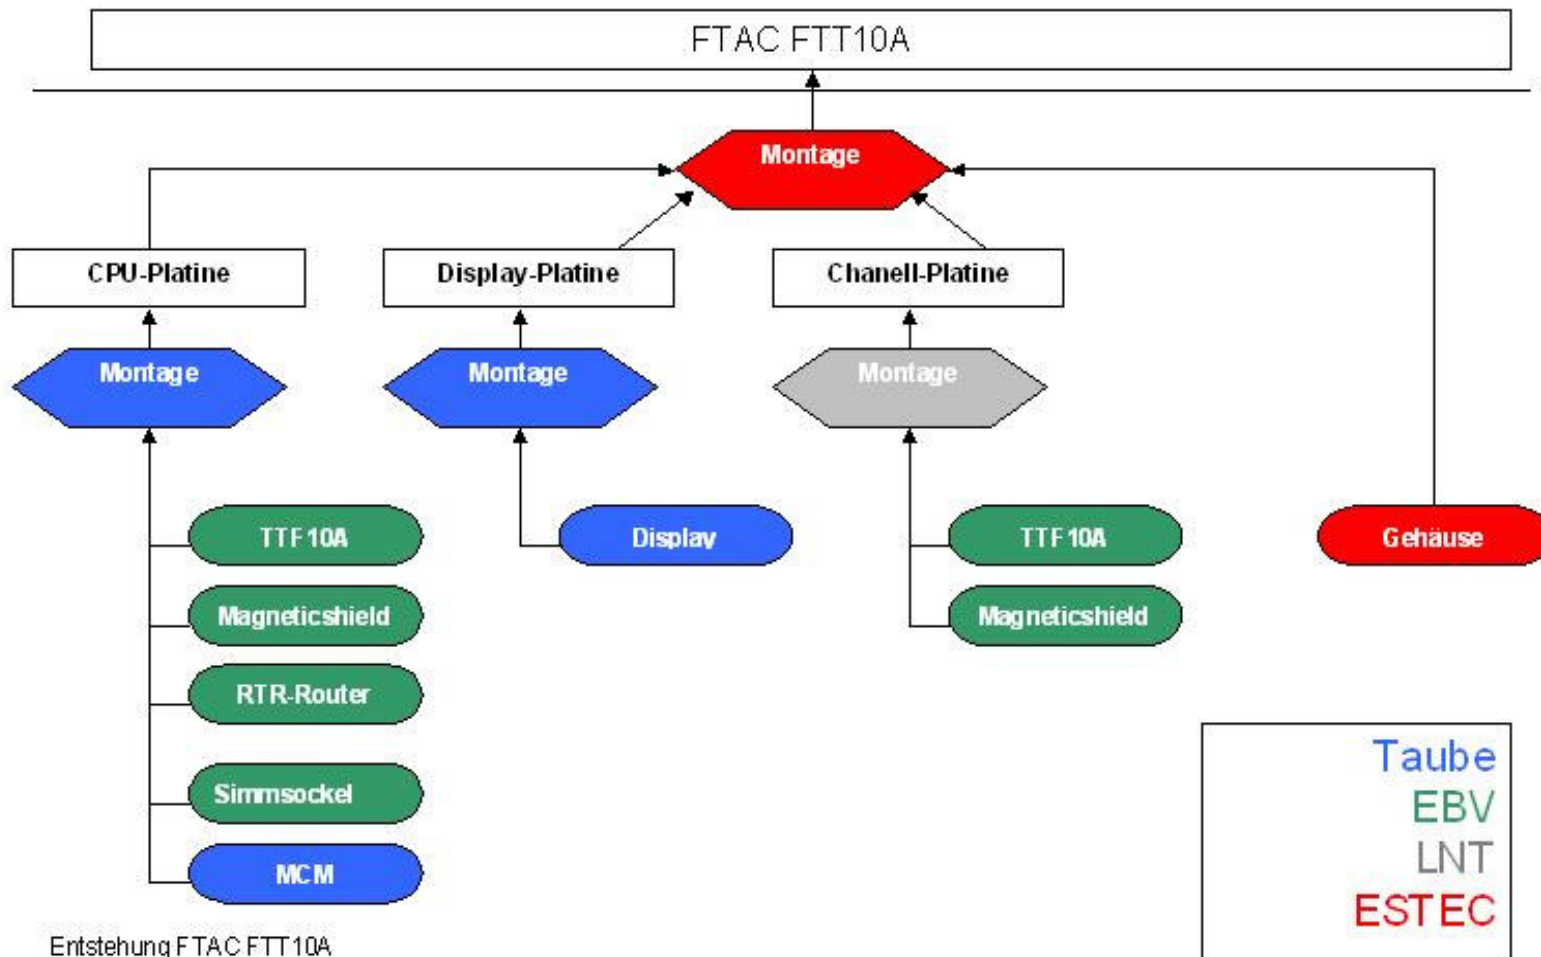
FTAC FTT10A

Montage

CPU-Platine

Display-Platine

Chanell-Platine

Montage

Montage

Montage

TTF 10A

Magneticshield

RTR-Router

Simmsockel

MCM

Display

TTF 10A

Magneticshield

Gehäuse

Taube
EBV
LNT
ESTEC

Entstehung FTAC FTT10A